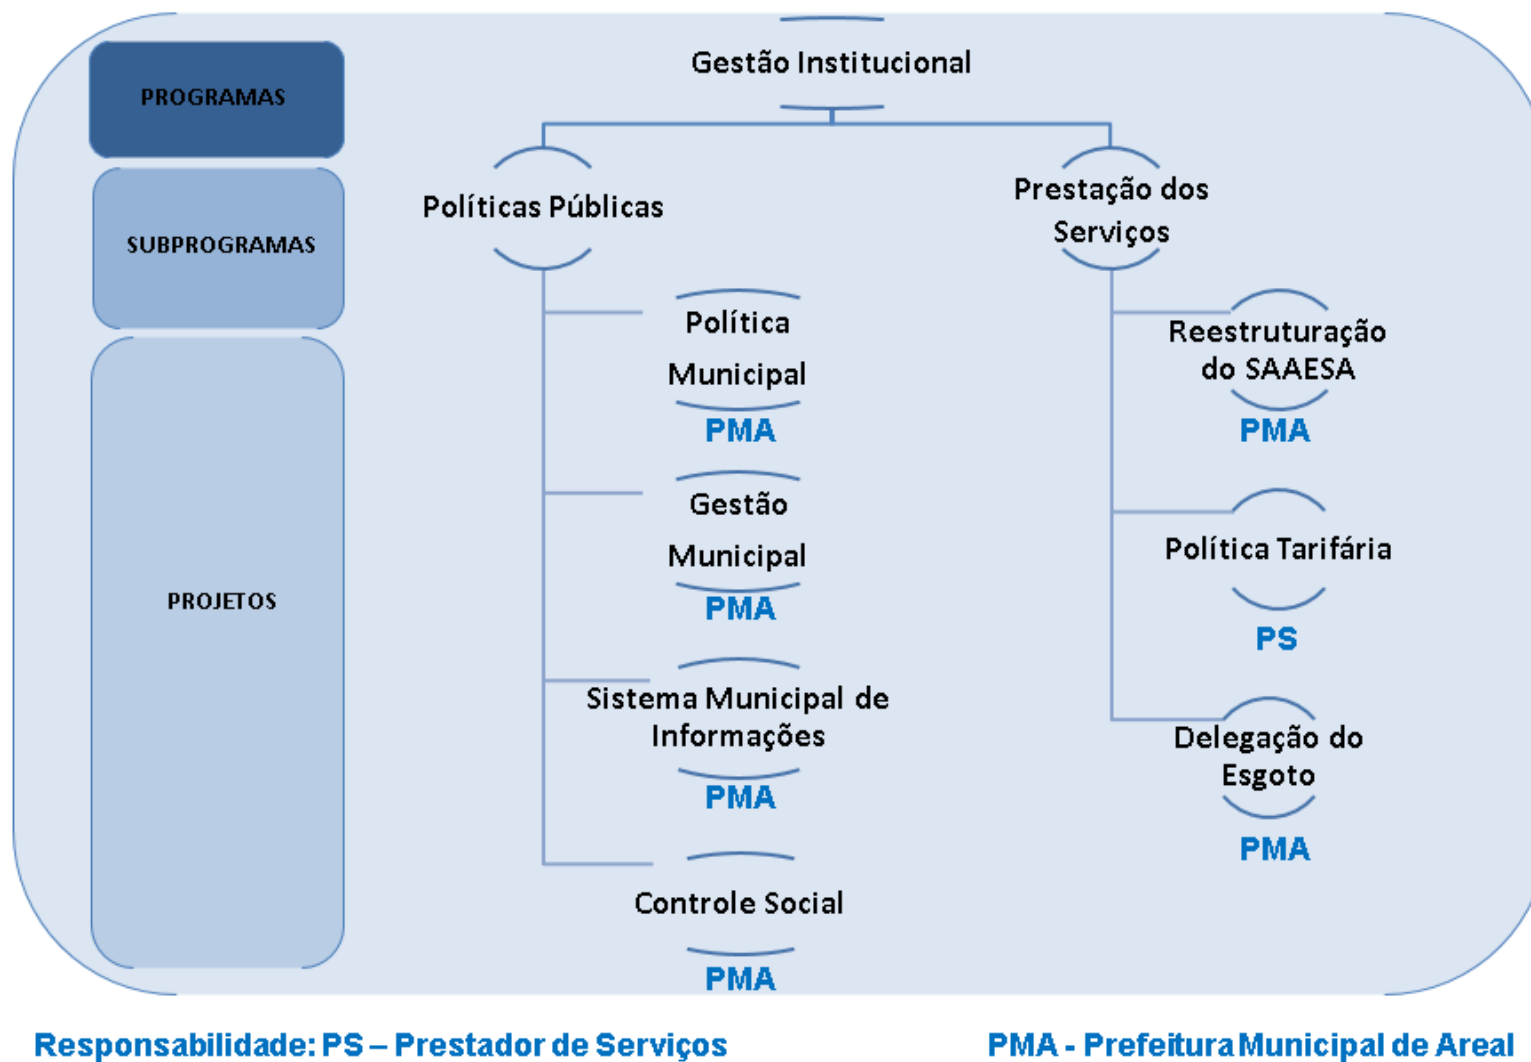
PROGRAMAS

SUBPROGRAMAS

PROJETOS

Gestão Institucional

Políticas Públicas

Prestação dos Serviços

Política Municipal
PMA

Gestão Municipal
PMA

Sistema Municipal de Informações
PMA

Controle Social
PMA

Reestruturação do SAAESA
PMA

Política Tarifária
PS

Delegação do Esgoto
PMA

Responsabilidade: PS – Prestador de Serviços

PMA - Prefeitura Municipal de Areal